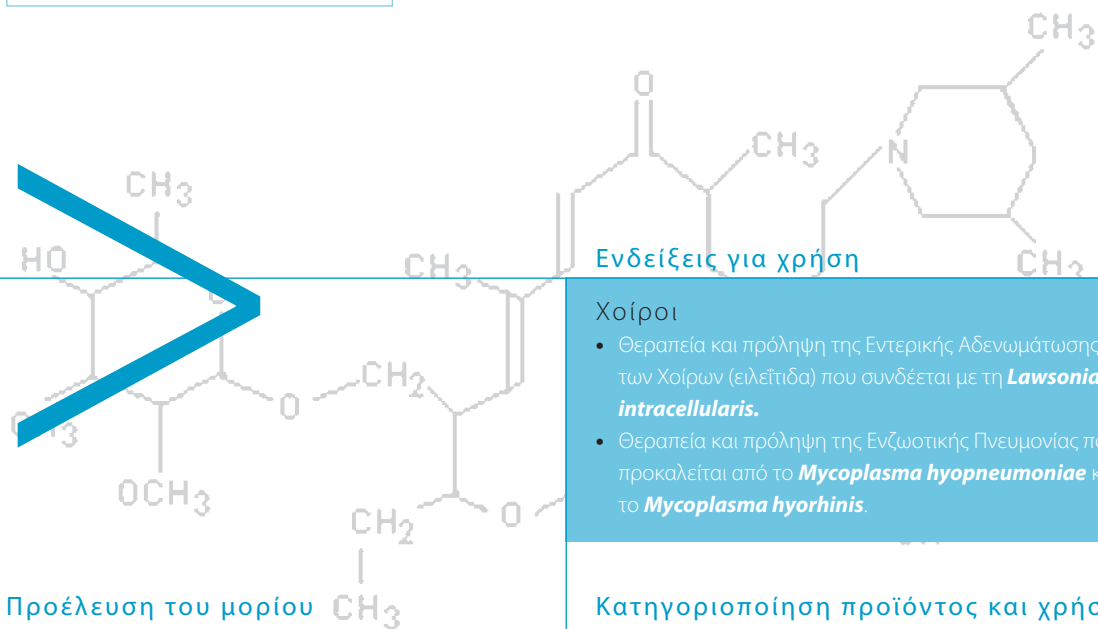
$CH_3$
O
$CH_3$
N
$CH_3$
HO
$CH_3$
$CH_3$
Ενδείξεις για χρήση
$CH_3$

Χοίροι

• Θεραπεία και πρόληψη της Εντερικής Αδενωμάτωσης των Χοίρων (ειλεΐτιδα) που συνδέεται με τη ***Lawsonia intracellularis.***

• Θεραπεία και πρόληψη της Ενζωοτικής Πνευμονίας π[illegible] προκαλείται από το ***Mycoplasma hyopneumoniae*** κ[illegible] το ***Mycoplasma hyorhinis***.

$CH_2$
O
$CH_3$
$OCH_3$
$CH_2$
O

Προέλευση του μορίου $CH_3$

Κατηγοριοποίηση προϊόντος και χρή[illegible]